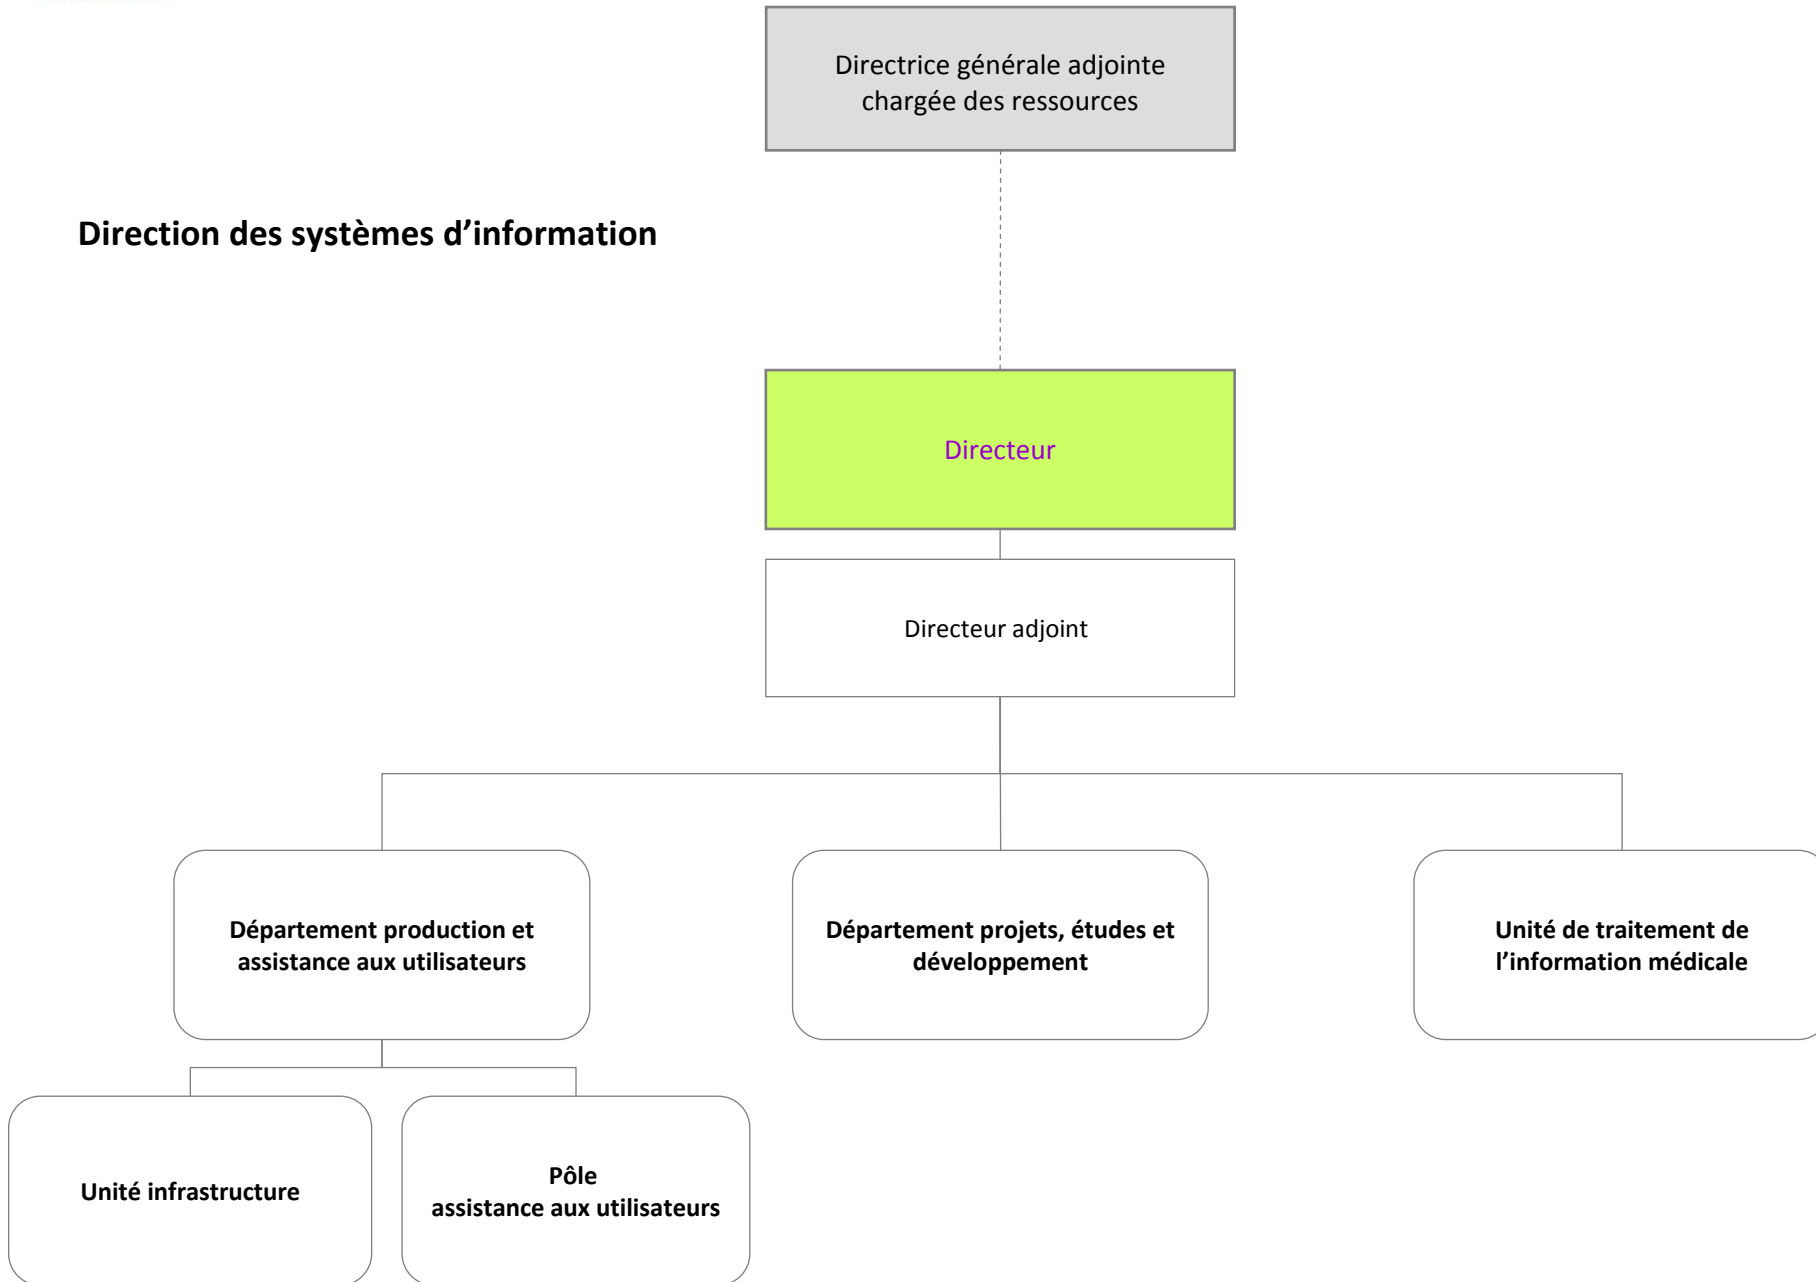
Directrice générale adjointe chargée des ressources

Direction des systèmes d'information

Directeur

Directeur adjoint

Département production et assistance aux utilisateurs

Département projets, études et développement

Unité de traitement de l'information médicale

Unité infrastructure

Pôle
assistance aux utilisateurs